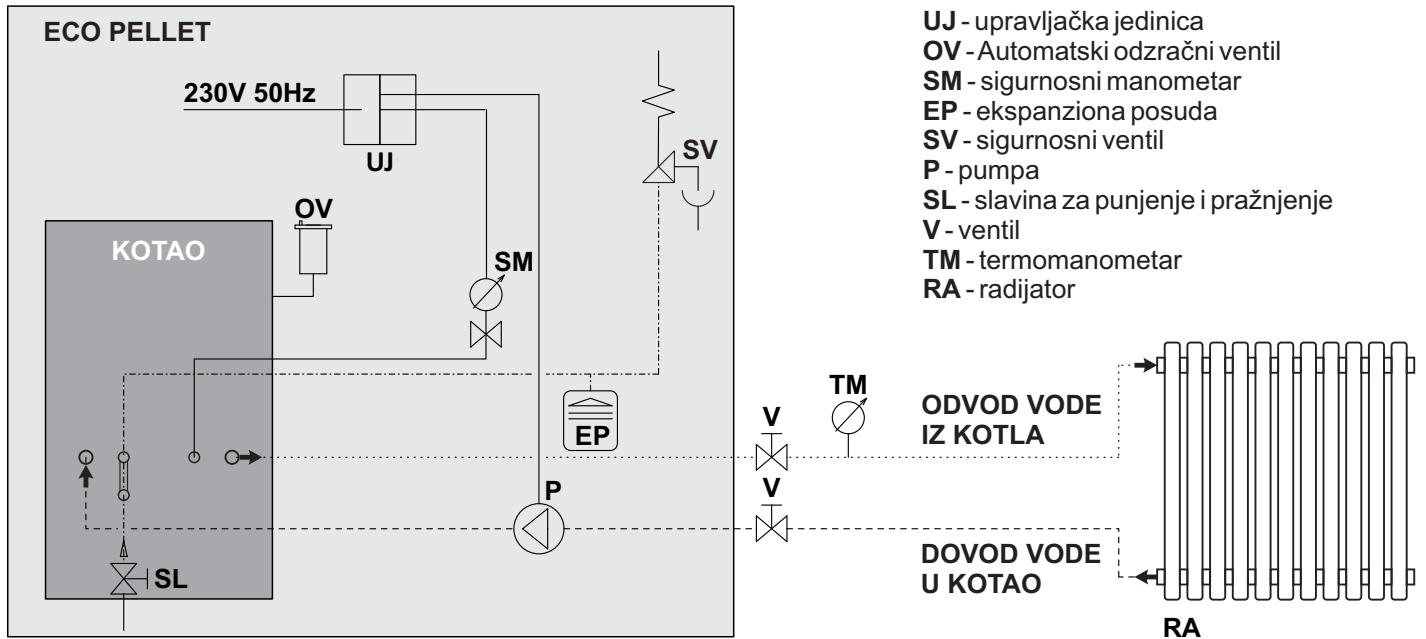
ECO PELLET

230V 50Hz

UJ

SV

OV

KOTAO

SM

EP

P

SL

V

V

TM

ODVOD VODE IZ KOTLA

DOVOD VODE U KOTAO

RA

UJ - upravljačka jedinica
OV - Automatski odzračni ventil
SM - sigurnosni manometar
EP - ekspanziona posuda
SV - sigurnosni ventil
P - pumpa
SL - slavina za punjenje i pražnjenje
V - ventil
TM - termomanometar
RA - radijator